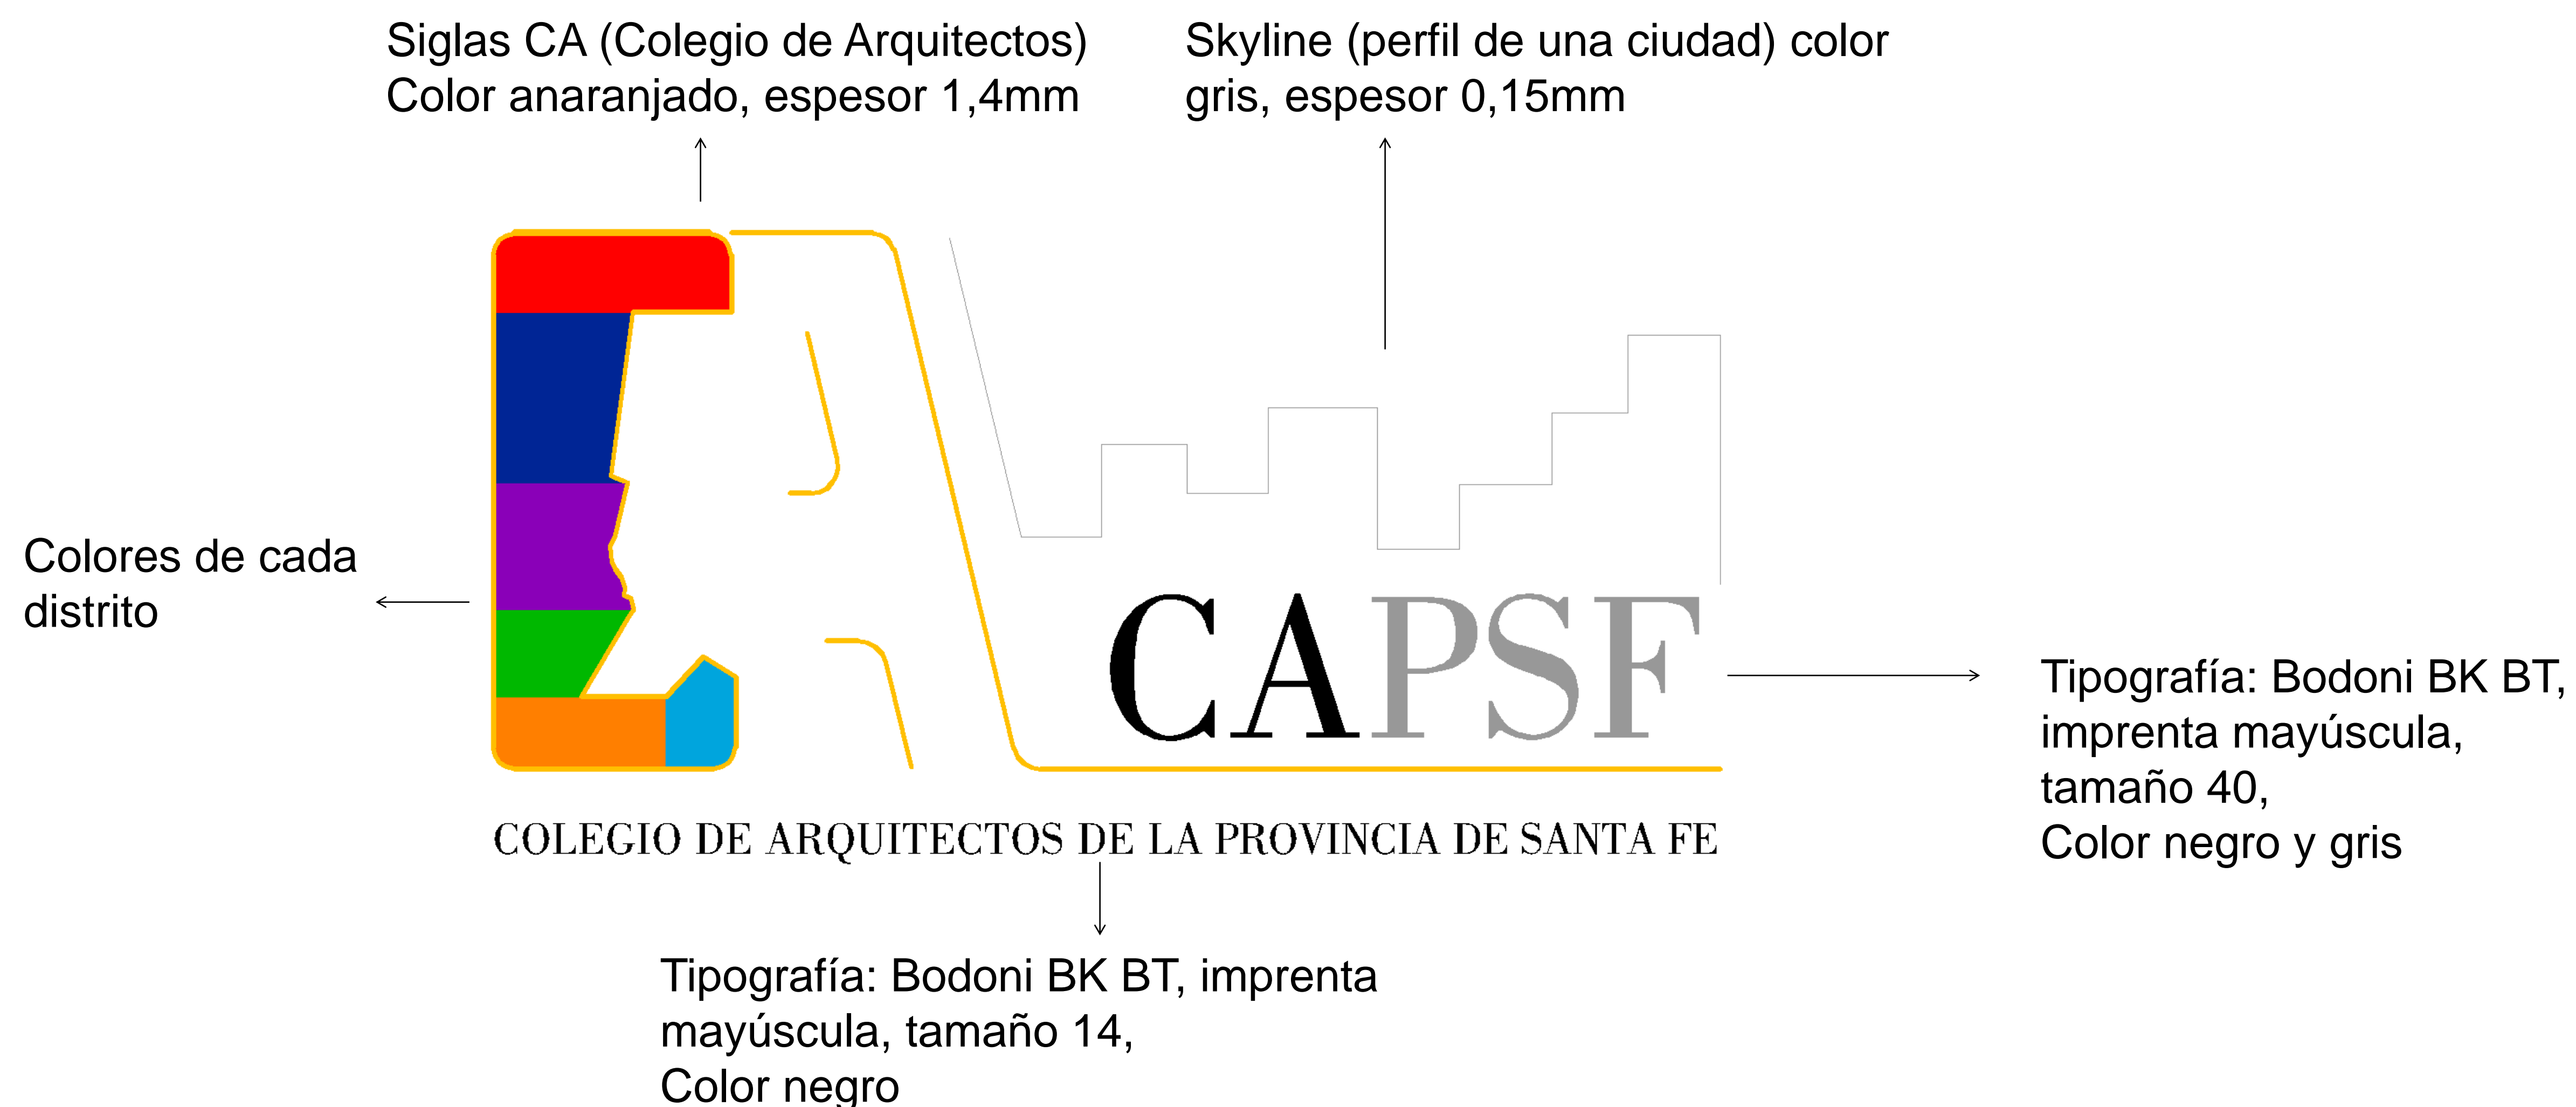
Siglas CA (Colegio de Arquitectos)
Color anaranjado, espesor 1,4mm

Skyline (perfil de una ciudad) color gris, espesor 0,15mm

Colores de cada distrito

CAPSF

Tipografía: Bodoni BK BT, imprenta mayúscula, tamaño 40,
Color negro y gris

COLEGIO DE ARQUITECTOS DE LA PROVINCIA DE SANTA FE

Tipografía: Bodoni BK BT, imprenta mayúscula, tamaño 14,
Color negro